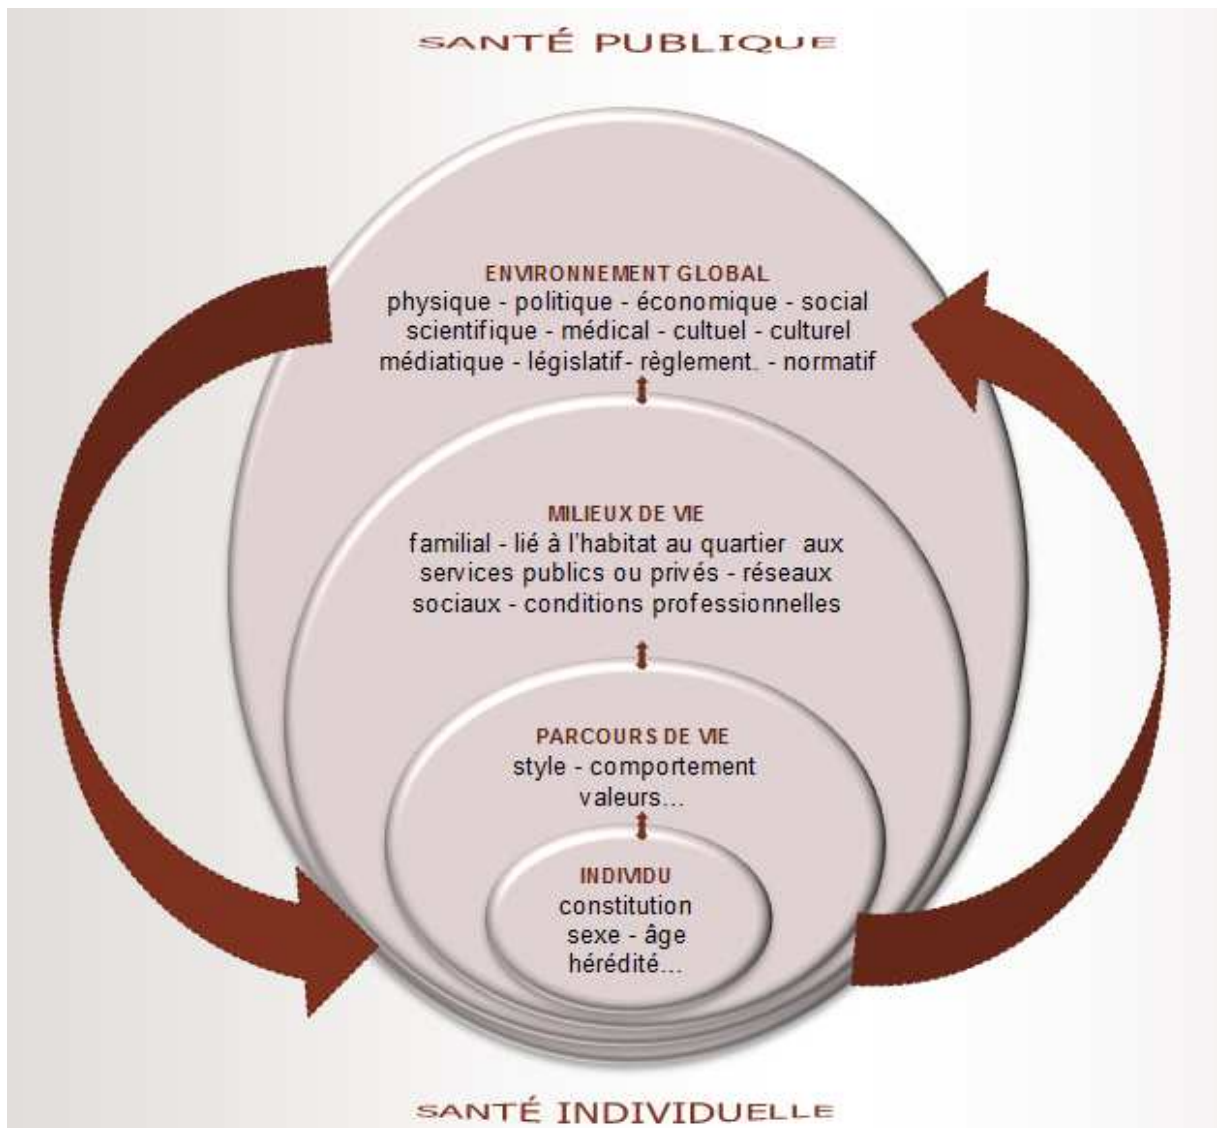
SANTÉ PUBLIQUE

ENVIRONNEMENT GLOBAL
physique - politique - économique - social scientifique - médical - cultuel - culturel médiatique - législatif - règlement. - normatif

MILIEUX DE VIE
familial - lié à l'habitat au quartier aux services publics ou privés - réseaux sociaux - conditions professionnelles

PARCOURS DE VIE
style - comportement valeurs...

INDIVIDU
constitution
sexe - âge
hérédité...

SANTÉ INDIVIDUELLE